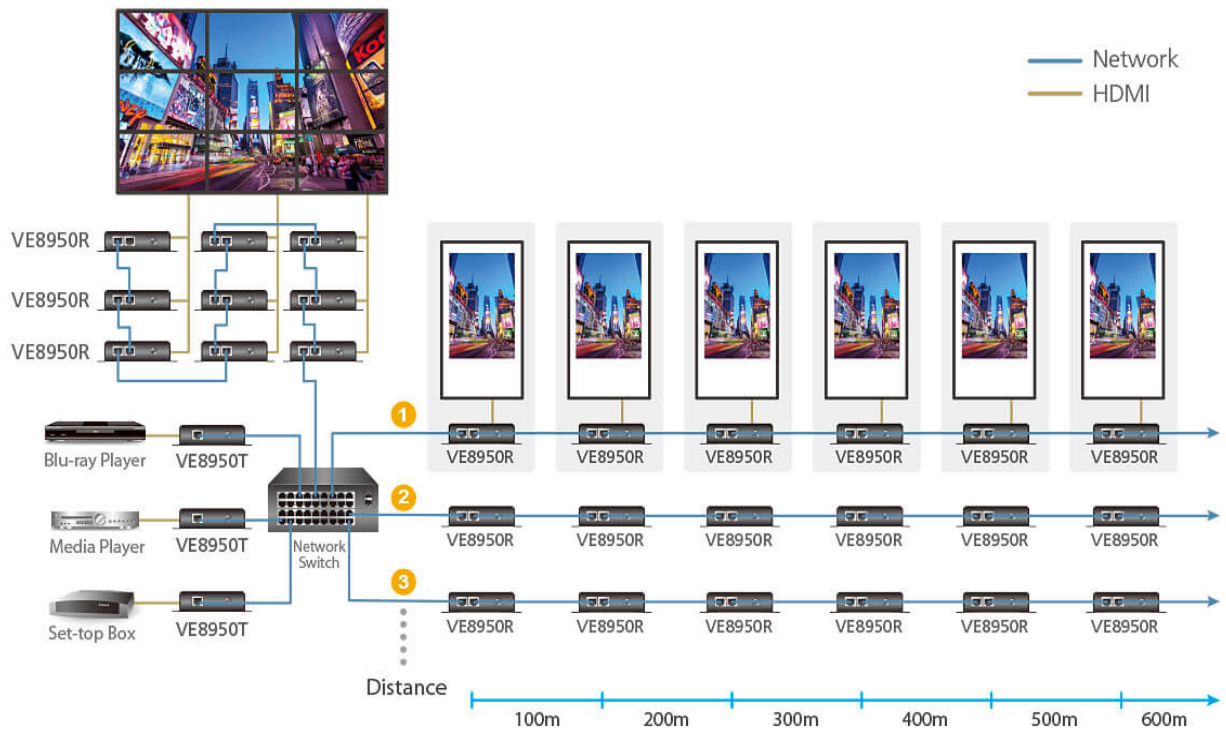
Network
HDMI

VE8950R
VE8950R
VE8950R

Blu-ray Player
VE8950T
Media Player
VE8950T
Set-top Box
VE8950T

Network Switch

1
VE8950R VE8950R VE8950R VE8950R VE8950R VE8950R
2
VE8950R VE8950R VE8950R VE8950R VE8950R VE8950R
3
VE8950R VE8950R VE8950R VE8950R VE8950R VE8950R

Distance
100m 200m 300m 400m 500m 600m